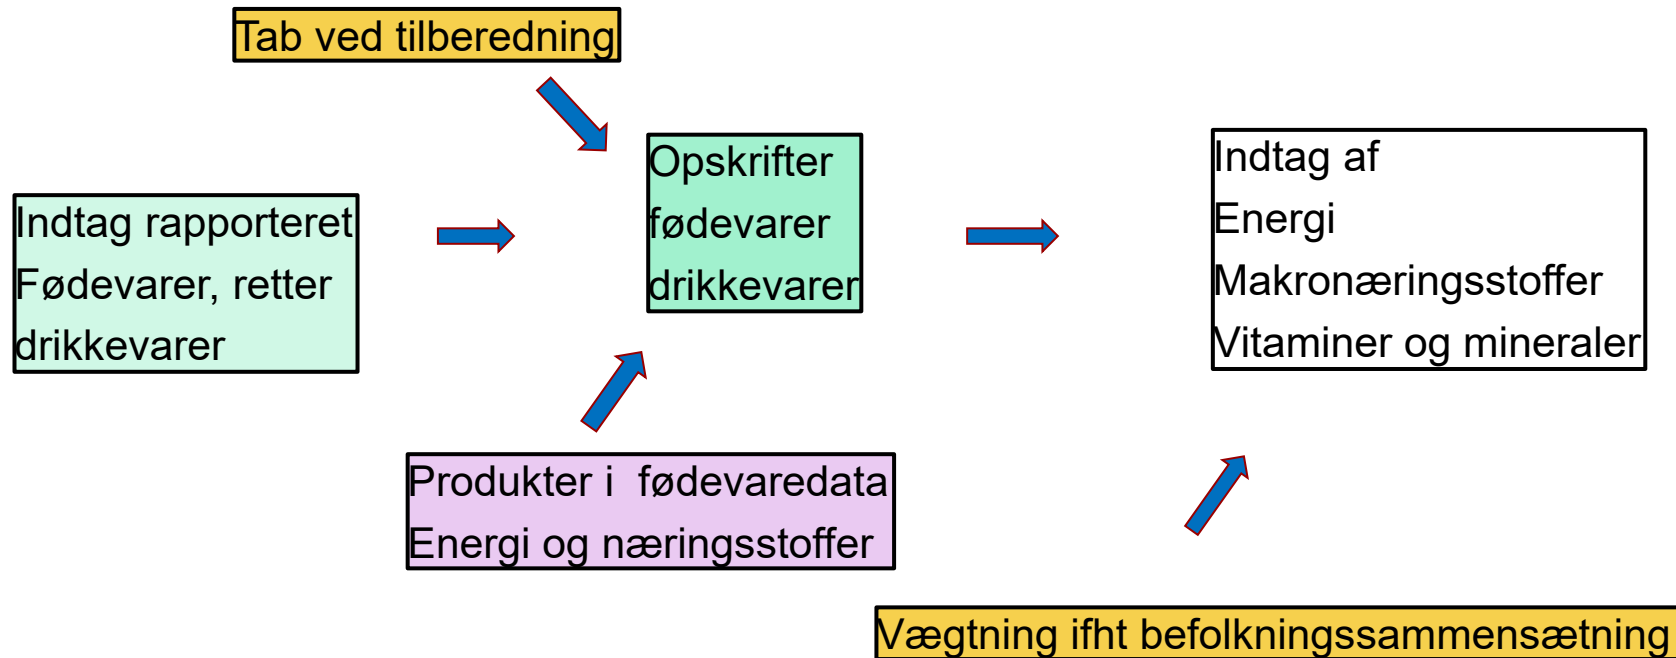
Tab ved tilberedning

Indtag rapporteret
Fødevarer, retter
drikkevarer

Opskrifter
fødevarer
drikkevarer

Indtag af
Energi
Makronæringsstoffer
Vitaminer og mineraler

Produkter i fødevaredata
Energi og næringsstoffer

Vægtning ifht befolkningssammensætning